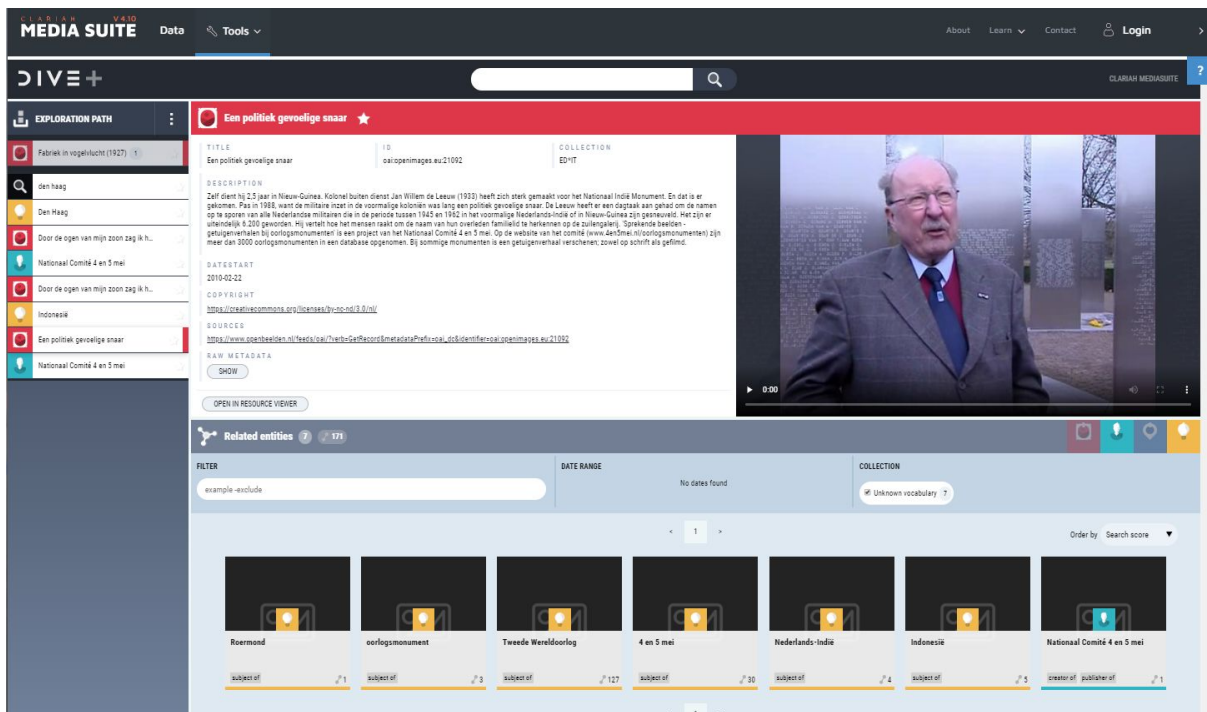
CLARIAH V4.10
MEDIA SUITE Data Tools

About Learn Contact Login

DIVE+

CLARIAH MEDIASUITE

EXPLORATION PATH

Fabriek in vogelvlucht (1927) 1

den haag

Den Haag

Door de ogen van mijn zoon zag ik h...

Nationaal Comité 4 en 5 mei

Door de ogen van mijn zoon zag ik h...

Indonesië

Een politiek gevoelige snaar

Nationaal Comité 4 en 5 mei

Een politiek gevoelige snaar

TITLE
Een politiek gevoelige snaar

ID
oai:openimages.eu:21092

COLLECTION
ED*IT

DESCRIPTION
Zelf dient hij 2,5 jaar in Nieuw-Guinea. Kolonel buiten dienst Jan Willem de Leeuw (1933) heeft zich sterk gemaakt voor het Nationaal Indië Monument. En dat is er gekomen. Pas in 1988, want de militaire inzet in de voormalige koloniën was lang een politiek gevoelige snaar. De Leeuw heeft er een dagtaak aan gehad om de namen op te sporen van alle Nederlandse militairen die in de periode tussen 1945 en 1962 in het voormalige Nederlands-Indië of in Nieuw-Guinea zijn gesneuveld. Het zijn er uiteindelijk 6.200 geworden. Hij vertelt hoe het mensen raakt om de naam van hun overleden familielid te herkennen op de zuilengalerij. 'Sprekende beelden - getuigenverhalen bij oorlogsmonumenten' is een project van het Nationaal Comité 4 en 5 mei. Op de website van het comité (www.4en5mei.nl/oorlogsmonumenten) zijn meer dan 3000 oorlogsmonumenten in een database opgenomen. Bij sommige monumenten is een getuigenverhaal verschenen; zowel op schrift als gefilmd.

DATESTART
2010-02-22

COPYRIGHT
https://creativecommons.org/licenses/by-nc-nd/3.0/nl/

SOURCES
https://www.openbeelden.nl/feeds/oai/?verb=GetRecord&metadataPrefix=oai_dc&identifier=oai:openimages.eu:21092

RAW METADATA
SHOW

OPEN IN RESOURCE VIEWER

0:00

Related entities 7 171

FILTER
example -exclude

DATE RANGE
No dates found

COLLECTION
Unknown vocabulary 7

< 1 >

Order by Search score

Roermond
subject of 1

oorlogsmonument
subject of 3

Tweede Wereldoorlog
subject of 127

4 en 5 mei
subject of 30

Nederlands-Indië
subject of 4

Indonesië
subject of 5

Nationaal Comité 4 en 5 mei
creator of publisher of 1